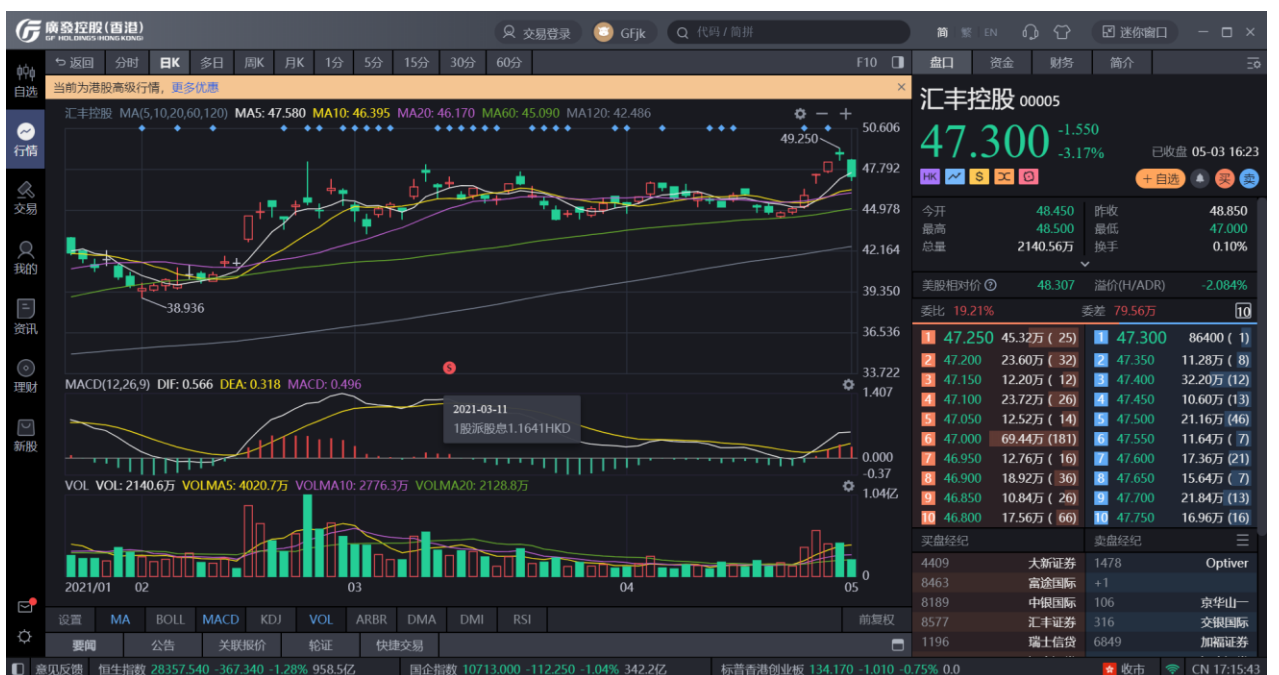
广发控股(香港)
GF HOLDINGS (HONG KONG)

交易登录 GFjk 代码 / 简拼 简 繁 EN 迷你窗口

自选
行情
交易
我的
资讯
理财
新股

返回 分时 日K 多日 周K 月K 1分 5分 15分 30分 60分 F10

当前为港股高级行情，更多优惠

汇丰控股 MA(5,10,20,60,120) MA5: 47.580 MA10: 46.395 MA20: 46.170 MA60: 45.090 MA120: 42.486

50.606
47.792
44.978
42.164
39.350
36.536
33.722

49.250
38.936

MACD(12,26,9) DIF: 0.566 DEA: 0.318 MACD: 0.496

1.407
0.000
-0.37

2021-03-11
1股派股息1.1641HKD

VOL VOL: 2140.6万 VOLMA5: 4020.7万 VOLMA10: 2776.3万 VOLMA20: 2128.8万

1.04亿
0

2021/01 02 03 04 05

设置 MA BOLL MACD KDJ VOL ARBR DMA DMI RSI 前复权

要闻 公告 关联报价 轮证 快捷交易

盘口 资金 财务 简介

汇丰控股 00005
47.300 -1.550 -3.17%
已收盘 05-03 16:23

HK S
+ 自选 买 卖

| 今开 | 48.450 | 昨收 | 48.850 |
|---|---|---|---|
| 最高 | 48.500 | 最低 | 47.000 |
| 总量 | 2140.56万 | 换手 | 0.10% |

美股相对价 48.307 溢价(H/ADR) -2.084%

委比 19.21% 委差 79.56万 10

| 1 | 47.250 | 45.32万 ( 25) | 1 | 47.300 | 86400 ( 1) |
|---|---|---|---|---|---|
| 2 | 47.200 | 23.60万 ( 32) | 2 | 47.350 | 11.28万 ( 8) |
| 3 | 47.150 | 12.20万 ( 12) | 3 | 47.400 | 32.20万 (12) |
| 4 | 47.100 | 23.72万 ( 26) | 4 | 47.450 | 10.60万 (13) |
| 5 | 47.050 | 12.52万 ( 14) | 5 | 47.500 | 21.16万 (46) |
| 6 | 47.000 | 69.44万 (181) | 6 | 47.550 | 11.64万 ( 7) |
| 7 | 46.950 | 12.76万 ( 16) | 7 | 47.600 | 17.36万 (21) |
| 8 | 46.900 | 18.92万 ( 36) | 8 | 47.650 | 15.64万 ( 7) |
| 9 | 46.850 | 10.84万 ( 26) | 9 | 47.700 | 21.84万 (13) |
| 10 | 46.800 | 17.56万 ( 66) | 10 | 47.750 | 16.96万 (16) |

买盘经纪 卖盘经纪

| 4409 | 大新证券 | 1478 | Optiver |
|---|---|---|---|
| 8463 | 富途国际 | +1 | |
| 8189 | 中银国际 | 106 | 京华山一 |
| 8577 | 汇丰证券 | 316 | 交银国际 |
| 1196 | 瑞士信贷 | 6849 | 加福证券 |

意见反馈 恒生指数 28357.540 -367.340 -1.28% 958.5亿 国企指数 10713.000 -112.250 -1.04% 342.2亿 标普香港创业板 134.170 -1.010 -0.75% 0.0 收市 CN 17:15:43